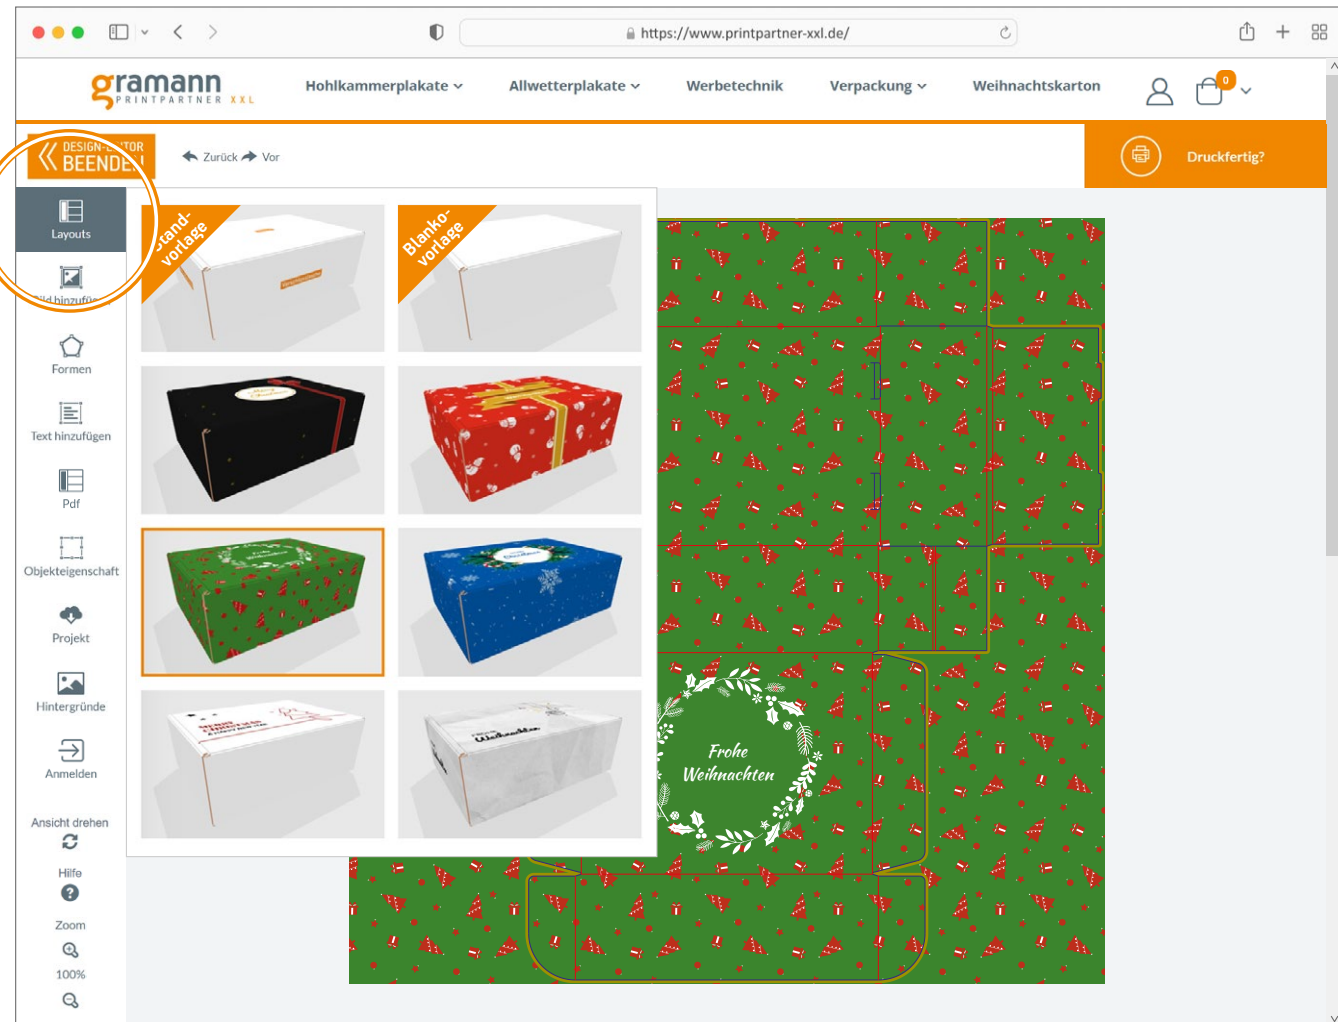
https://www.printpartner-xxl.de/

gramann PRINTPARTNER XXL

Hohlkammerplakate Allwetterplakate Werbetechnik Verpackung Weihnachtskarton

0

DESIGN-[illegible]TOR BEENDE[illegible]

Zurück Vor

Druckfertig?

Layouts

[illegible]ild hinzufü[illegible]

Formen

Text hinzufügen

Pdf

Objekteigenschaft

Projekt

Hintergründe

Anmelden

Ansicht drehen

Hilfe

Zoom

100%

Stand-vorlage

Blanko-vorlage

Frohe Weihnachten